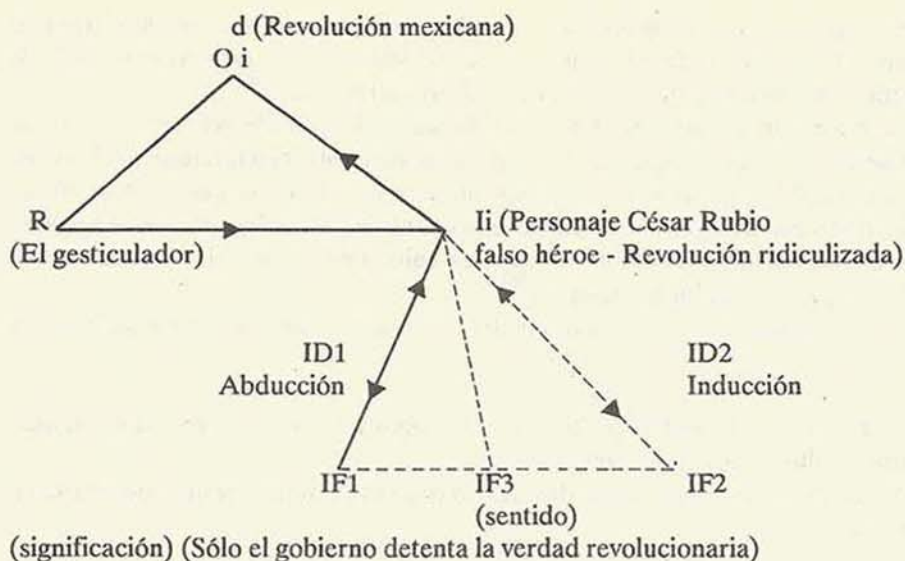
d (Revolución mexicana)
O i

R
(El gesticulador)

Ii (Personaje César Rubio falso héroe - Revolución ridiculizada)

ID1
Abducción

ID2
Inducción

IF1
IF3
(sentido)
IF2

(significación) (Sólo el gobierno detenta la verdad revolucionaria)